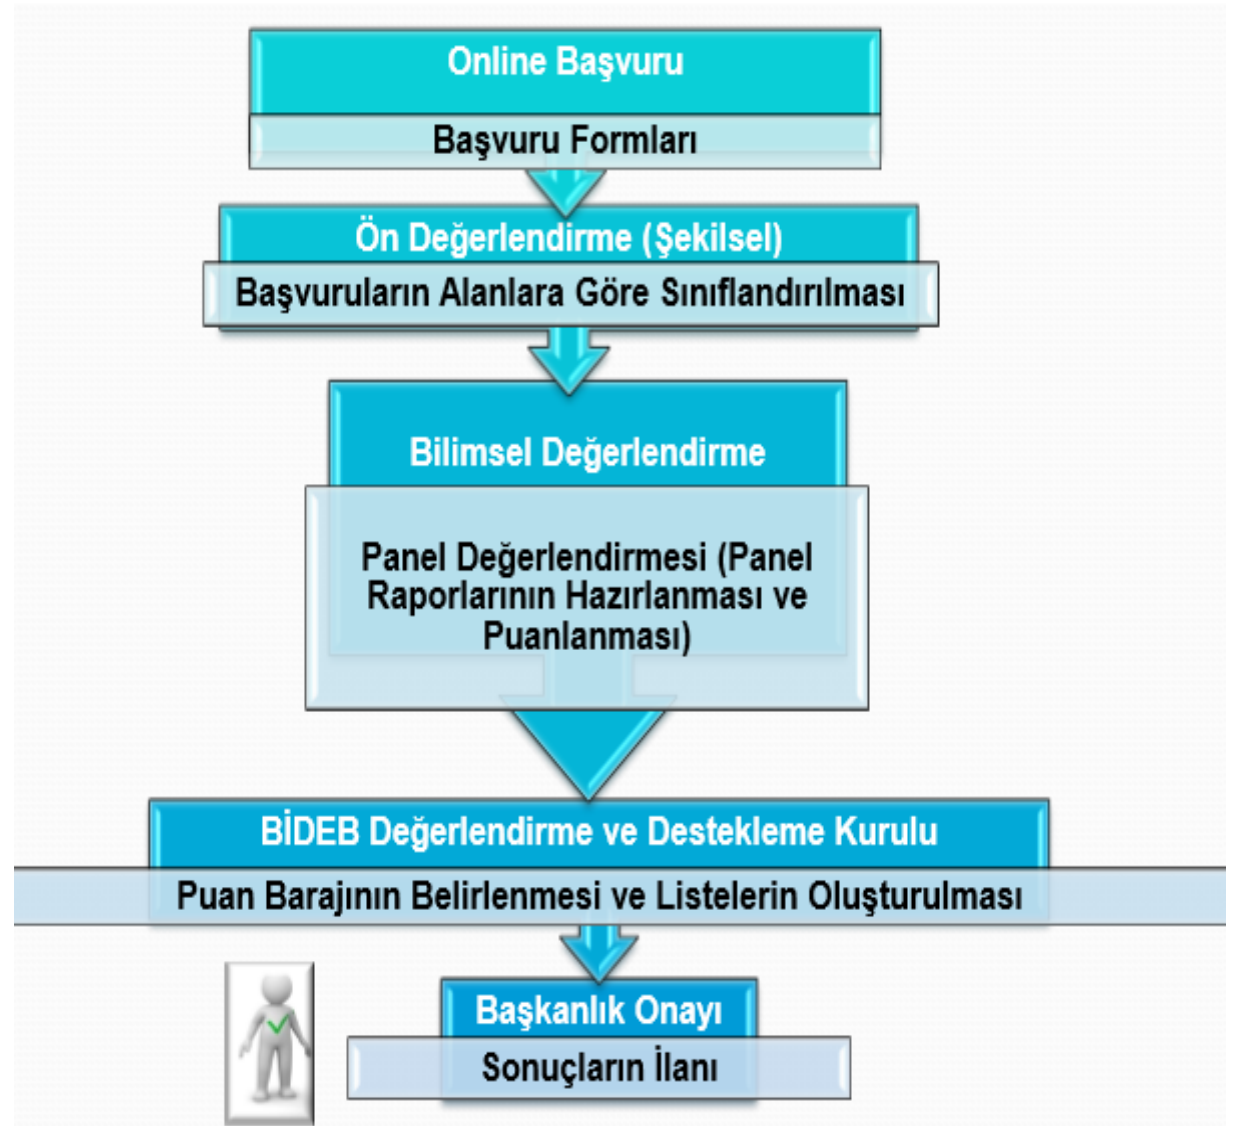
Online Başvuru

Başvuru Formları

Ön Değerlendirme (Şekilsel)

Başvuruların Alanlara Göre Sınıflandırılması

Bilimsel Değerlendirme

Panel Değerlendirmesi (Panel Raporlarının Hazırlanması ve Puanlanması)

BİDEB Değerlendirme ve Destekleme Kurulu

Puan Barajının Belirlenmesi ve Listelerin Oluşturulması

Başkanlık Onayı

Sonuçların İlanı